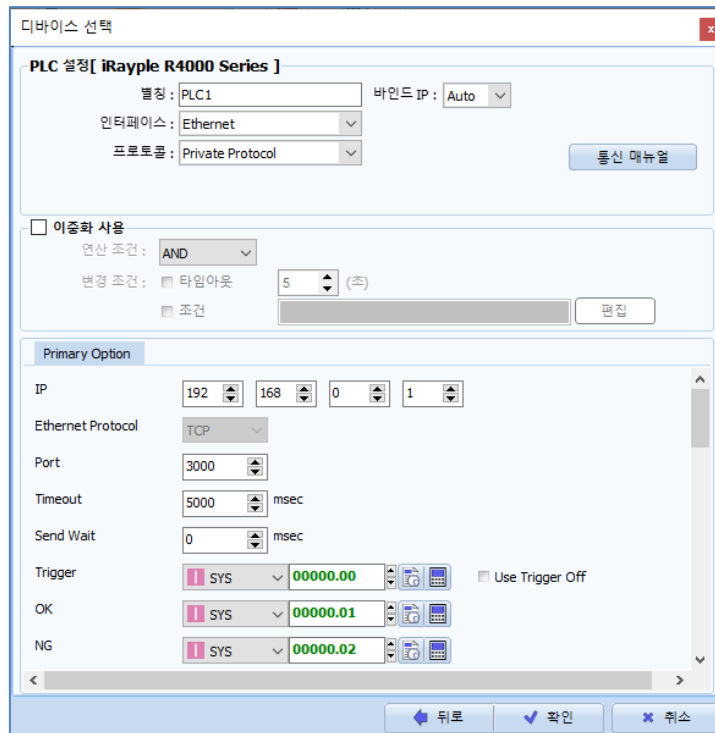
디바이스 선택

PLC 설정[ iRayple R4000 Series ]

별칭 : PLC1

바인드 IP : Auto

인터페이스 : Ethernet

프로토콜 : Private Protocol

통신 매뉴얼

이중화 사용

연산 조건 : AND

변경 조건 : 타임아웃 5 (초)

조건 편집

Primary Option

IP 192 168 0 1

Ethernet Protocol TCP

Port 3000

Timeout 5000 msec

Send Wait 0 msec

Trigger SYS 00000.00 Use Trigger Off

OK SYS 00000.01

NG SYS 00000.02

뒤로 확인 취소